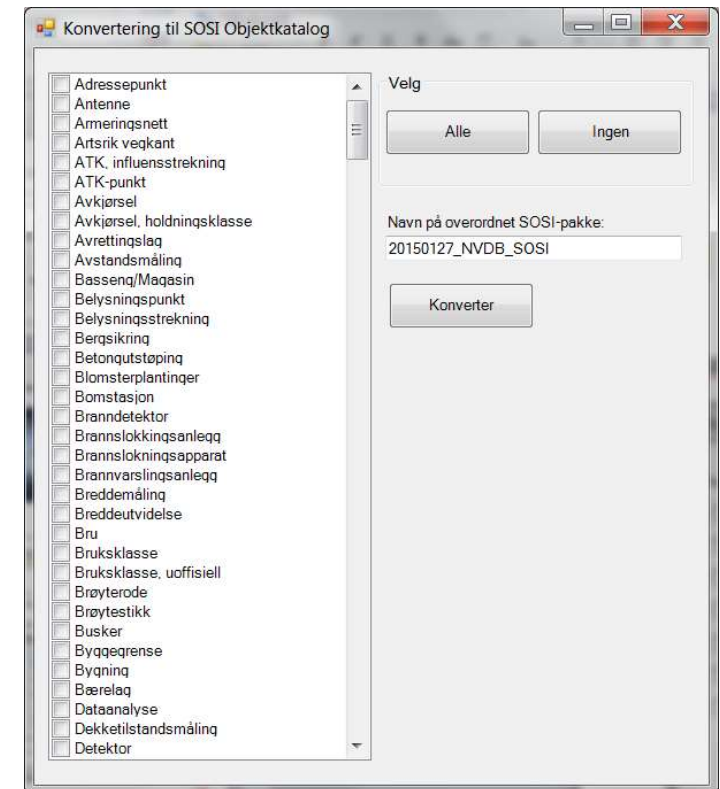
Konvertering til SOSI Objektkatalog

Adressepunkt
Antenne
Armeringsnett
Artsrik vegkant
ATK, influensstrekning
ATK-punkt
Avkjørsel
Avkjørsel, holdningsklasse
Avrettingslag
Avstandsmåling
Basseng/Magasin
Belysningspunkt
Belysningsstrekning
Bergsikring
Betongutstøping
Blomsterplantinger
Bomstasjon
Branndetektor
Brannslokkingsanlegg
Brannslokningsapparat
Brannvarslingsanlegg
Breddemåling
Breddeutvidelse
Bru
Bruksklasse
Bruksklasse, uoffisiell
Brøyterode
Brøytestikk
Busker
Byggegrense
Bygning
Bærelag
Dataanalyse
Dekketilstandsmåling
Detektor

Velg
Alle
Ingen

Navn på overordnet SOSI-pakke:
20150127_NVDB_SOSI

Konverter